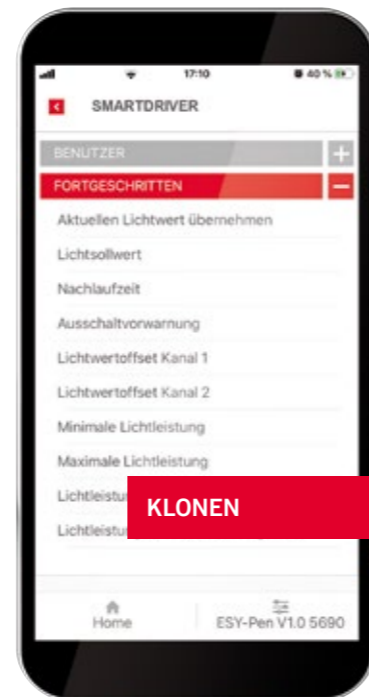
17:10
40 %

SMARTDRIVER

BENUTZER

FORTGESCHRITTEN

Aktuellen Lichtwert übernehmen

Lichtsollwert

Nachlaufzeit

Ausschaltvorwarnung

Lichtwertoffset Kanal 1

Lichtwertoffset Kanal 2

Minimale Lichtleistung

Maximale Lichtleistung

Lichtleistu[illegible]

Lichtleistu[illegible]

KLONEN

Home

ESY-Pen V1.0 5690